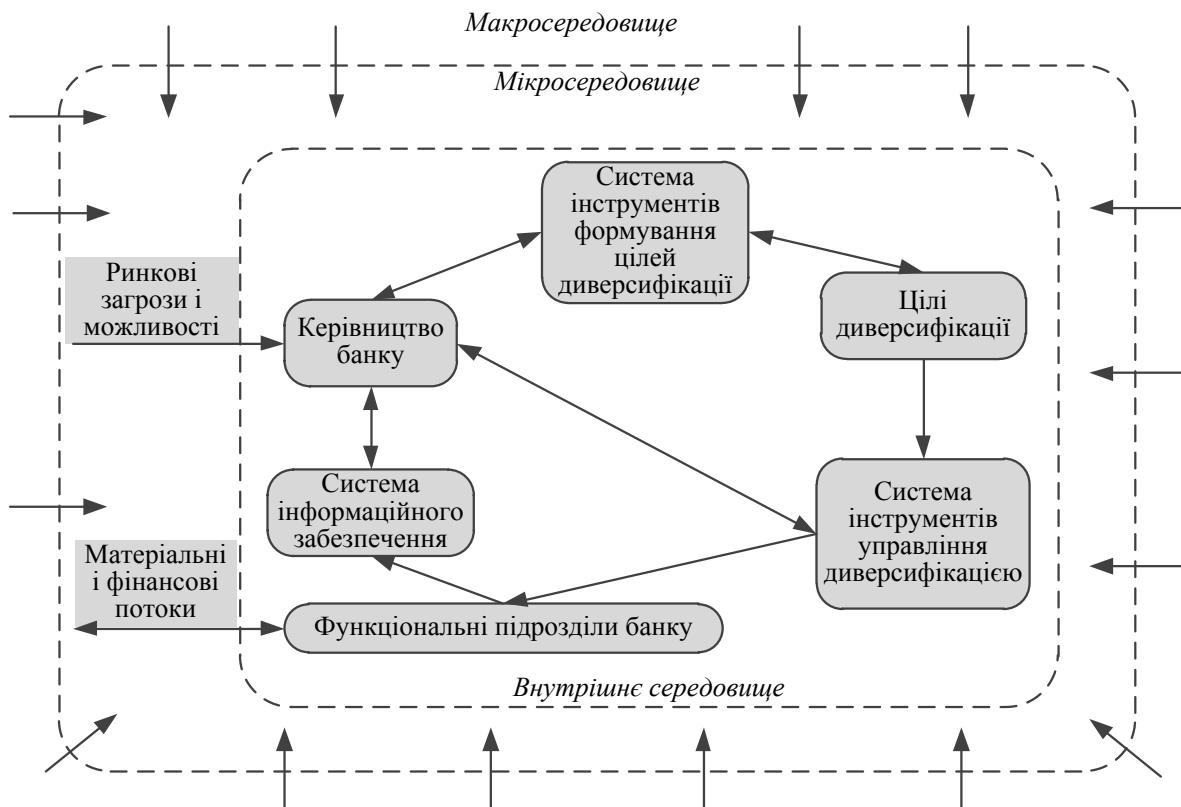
Макросередовище

Мікросередовище

Система інструментів формування цілей диверсифікації

Ринкові загрози і можливості

Цілі диверсифікації

Керівництво банку

Система інформаційного забезпечення

Система інструментів управління диверсифікацією

Матеріальні і фінансові потоки

Функціональні підрозділи банку

Внутрішнє середовище